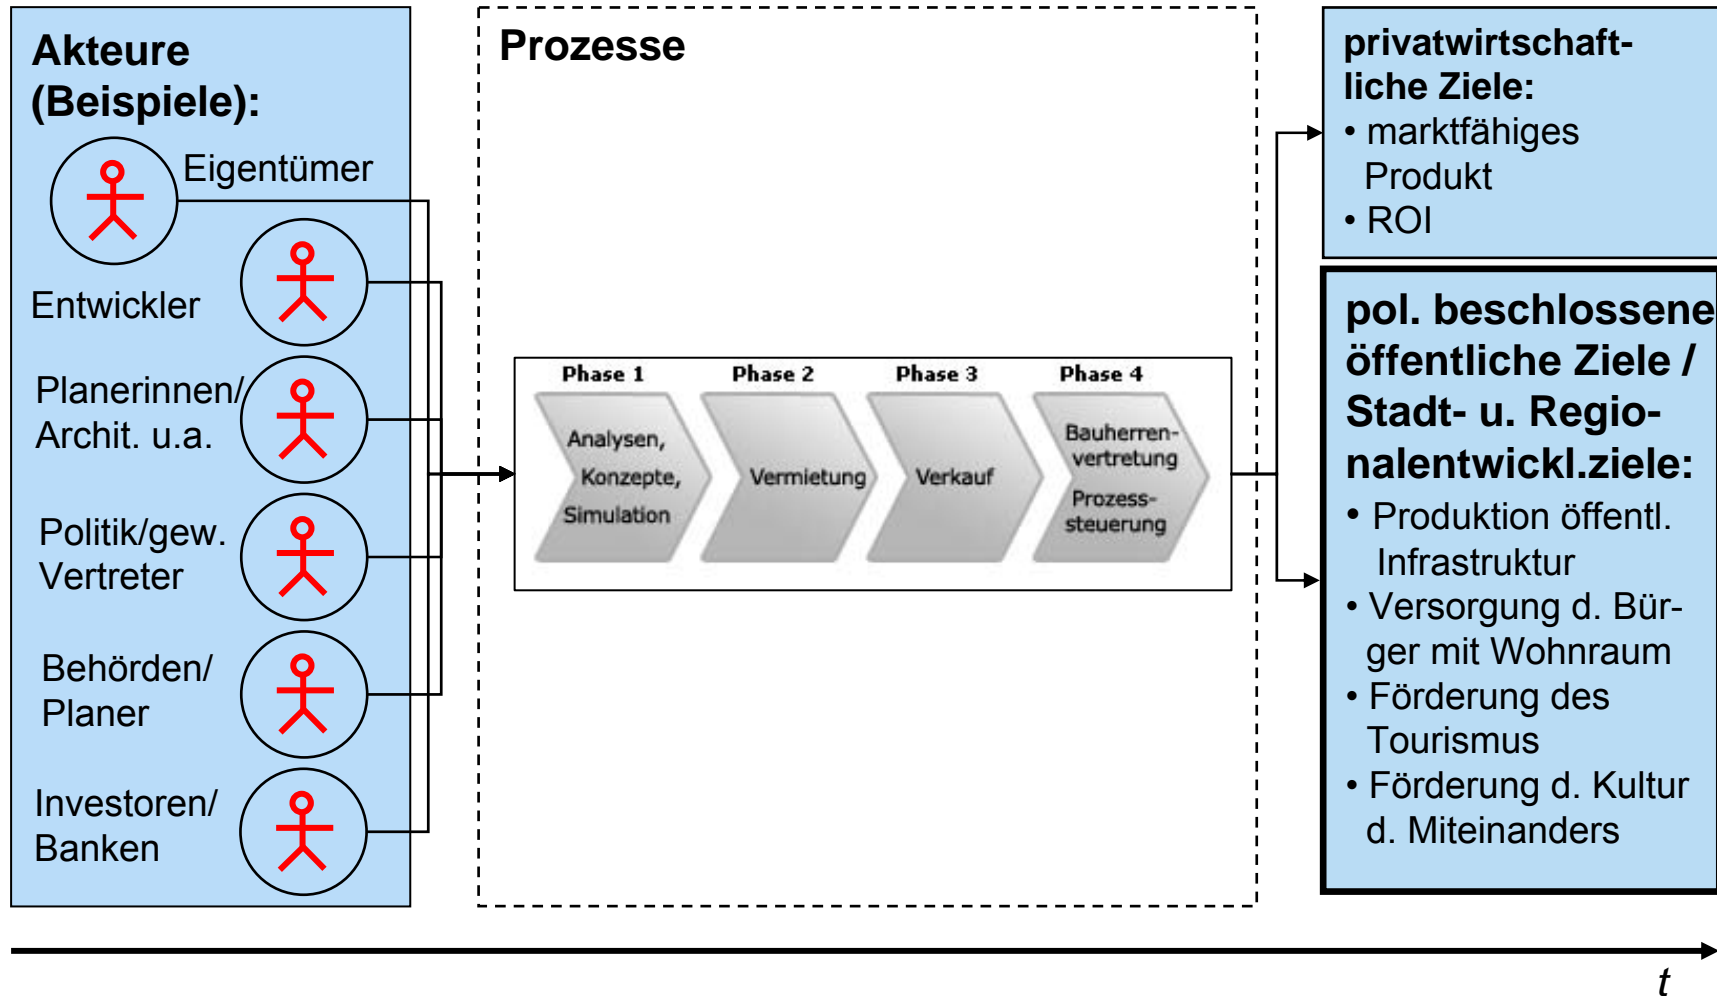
Akteure (Beispiele):

Eigentümer

Entwickler

Planerinnen/ Archit. u.a.

Politik/gew. Vertreter

Behörden/ Planer

Investoren/ Banken

Prozesse

Phase 1
Analysen, Konzepte, Simulation

Phase 2
Vermietung

Phase 3
Verkauf

Phase 4
Bauherrenvertretung
Prozesssteuerung

privatwirtschaftliche Ziele:
• marktfähiges Produkt
• ROI

pol. beschlossene öffentliche Ziele / Stadt- u. Regionalentwickl.ziele:
• Produktion öffentl. Infrastruktur
• Versorgung d. Bürger mit Wohnraum
• Förderung des Tourismus
• Förderung d. Kultur d. Miteinanders

t